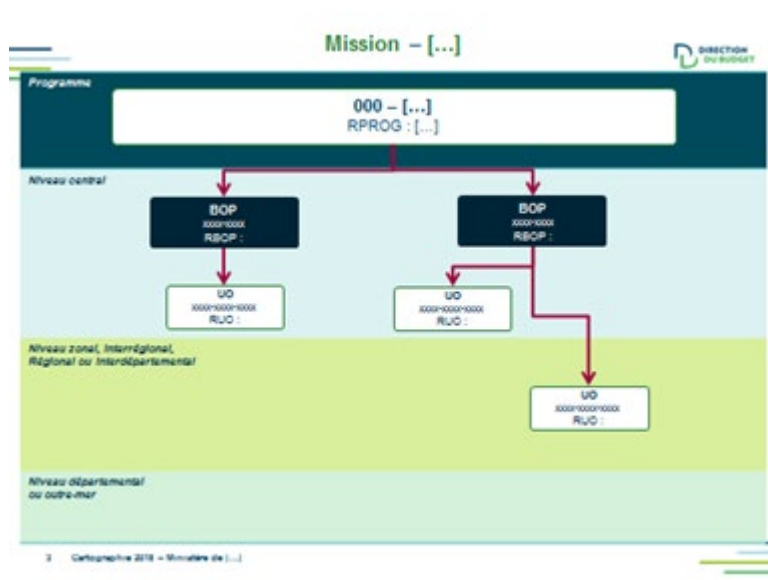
Mission – […]

DIRECTION DU BUDGET

Programme

000 – […]
RPROG : […]

Niveau central

BOP
xxxx-xxxx
RBOP :

BOP
xxxx-xxxx
RBOP :

UO
xxxx-xxxx-xxxx
RUO :

UO
xxxx-xxxx-xxxx
RUO :

Niveau zonal, interrégional, Régional ou interdépartemental

UO
xxxx-xxxx-xxxx
RUO :

Niveau départemental ou outre-mer

3 Cartographie 2018 – Ministère de […]